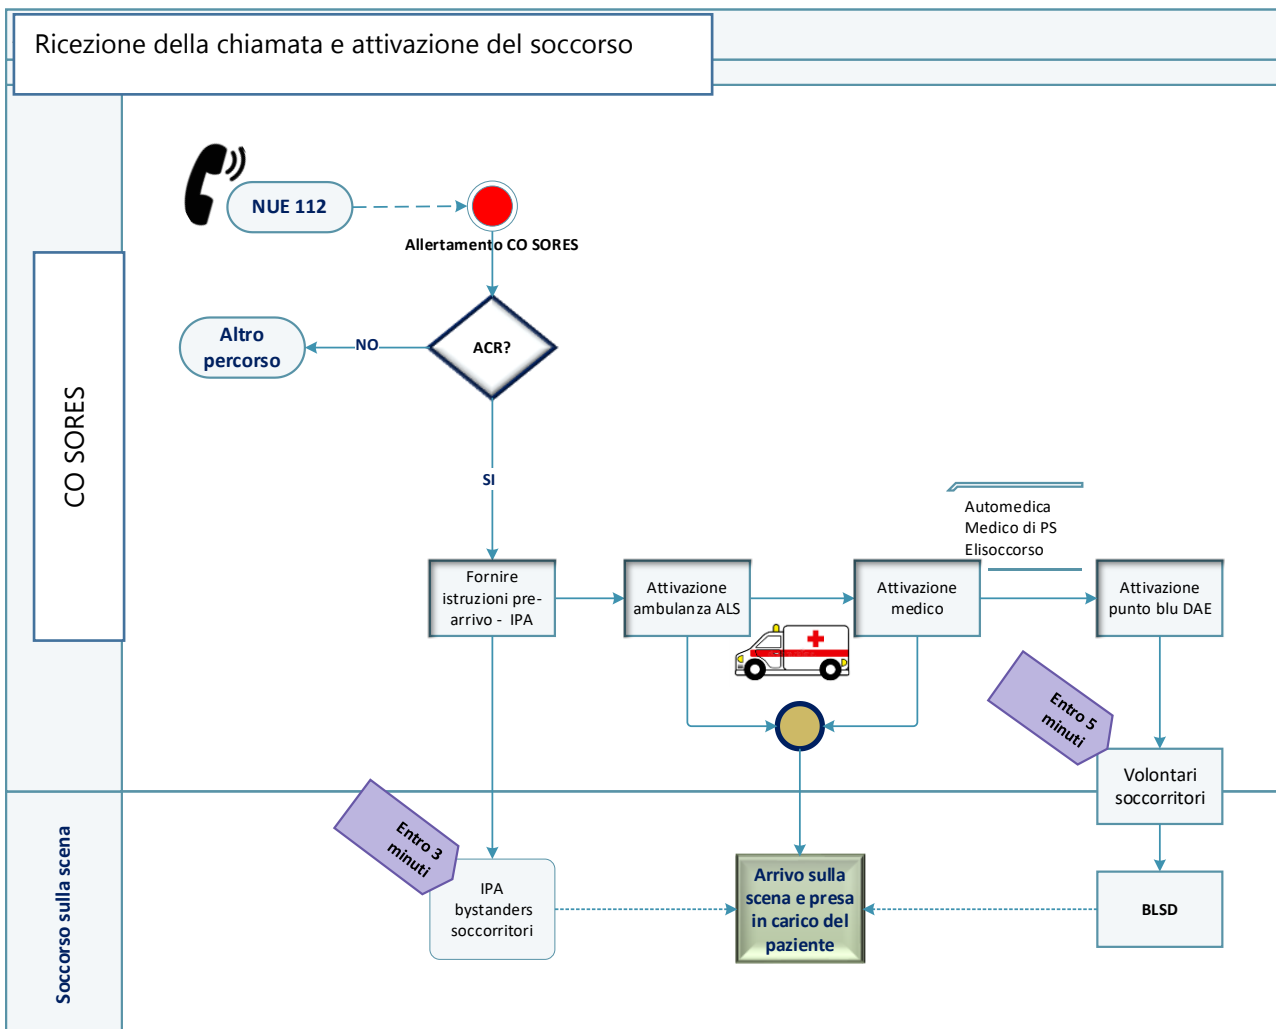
Ricezione della chiamata e attivazione del soccorso

CO SORES

NUE 112

Allertamento CO SORES

ACR?

NO

Altro percorso

SI

Fornire istruzioni pre-arrivo - IPA

Attivazione ambulanza ALS

Attivazione medico

Automedica
Medico di PS
Elisoccorso

Attivazione punto blu DAE

Entro 5 minuti

Volontari soccorritori

Soccorso sulla scena

Entro 3 minuti

IPA bystanders soccorritori

Arrivo sulla scena e presa in carico del paziente

BLSD